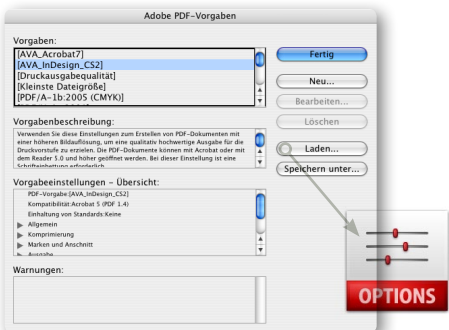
Adobe PDF-Vorgaben

Vorgaben:
[AVA_Acrobat7]
[AVA_InDesign_CS2]
[Druckausgabequalität]
[Kleinste Dateigröße]
[PDF/A-1b:2005 (CMYK)]

Fertig
Neu...
Bearbeiten...
Löschen
Laden...
Speichern unter...

Vorgabenbeschreibung:
Verwenden Sie diese Einstellungen zum Erstellen von PDF-Dokumenten mit einer höheren Bildauflösung, um eine qualitativ hochwertige Ausgabe für die Druckvorstufe zu erzielen. Die PDF-Dokumente können mit Acrobat oder mit dem Reader 5.0 und höher geöffnet werden. Bei dieser Einstellung ist eine Schrifteinbettung erforderlich.

Vorgabeeinstellungen – Übersicht:
PDF-Vorgabe:[AVA_InDesign_CS2]
Kompatibilität:Acrobat 5 (PDF 1.4)
Einhaltung von Standards:Keine
Allgemein
Komprimierung
Marken und Anschnitt
Ausgabe

Warnungen:

OPTIONS